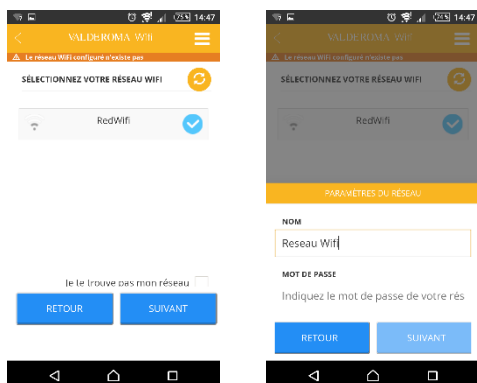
73% 14:47
VALDEROMA Wifi
Le réseau WiFi configuré n'existe pas
SÉLECTIONNEZ VOTRE RÉSEAU WIFI
RedWifi
Je le trouve pas mon réseau
RETOUR
SUIVANT

73% 14:47
VALDEROMA Wifi
Le réseau WiFi configuré n'existe pas
SÉLECTIONNEZ VOTRE RÉSEAU WIFI
RedWifi
PARAMÈTRES DU RÉSEAU
NOM
Reseau Wifi
MOT DE PASSE
Indiquez le mot de passe de votre rés
RETOUR
SUIVANT